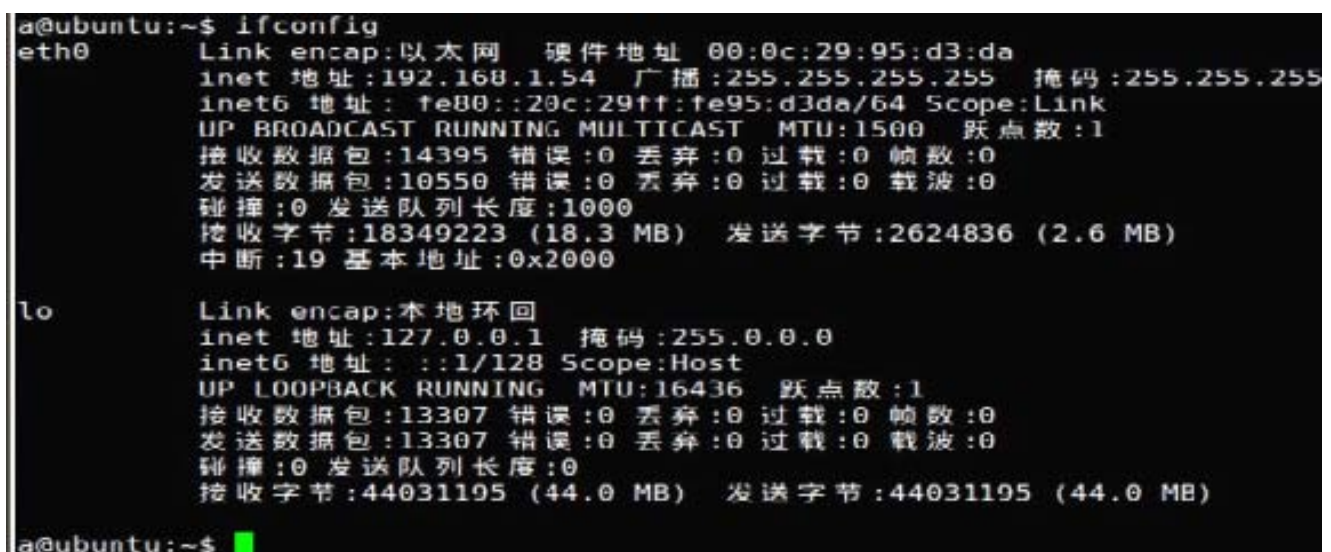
a@ubuntu:~$ ifconfig
eth0      Link encap:以太网  硬件地址 00:0c:29:95:d3:da
          inet 地址:192.168.1.54  广播:255.255.255.255  掩码:255.255.255
          inet6 地址: fe80::20c:29ff:fe95:d3da/64 Scope:Link
          UP BROADCAST RUNNING MULTICAST  MTU:1500  跃点数:1
          接收数据包:14395 错误:0 丢弃:0 过载:0 帧数:0
          发送数据包:10550 错误:0 丢弃:0 过载:0 载波:0
          碰撞:0 发送队列长度:1000
          接收字节:18349223 (18.3 MB)  发送字节:2624836 (2.6 MB)
          中断:19 基本地址:0x2000

lo        Link encap:本地环回
          inet 地址:127.0.0.1  掩码:255.0.0.0
          inet6 地址: ::1/128 Scope:Host
          UP LOOPBACK RUNNING  MTU:16436  跃点数:1
          接收数据包:13307 错误:0 丢弃:0 过载:0 帧数:0
          发送数据包:13307 错误:0 丢弃:0 过载:0 载波:0
          碰撞:0 发送队列长度:0
          接收字节:44031195 (44.0 MB)  发送字节:44031195 (44.0 MB)

a@ubuntu:~$